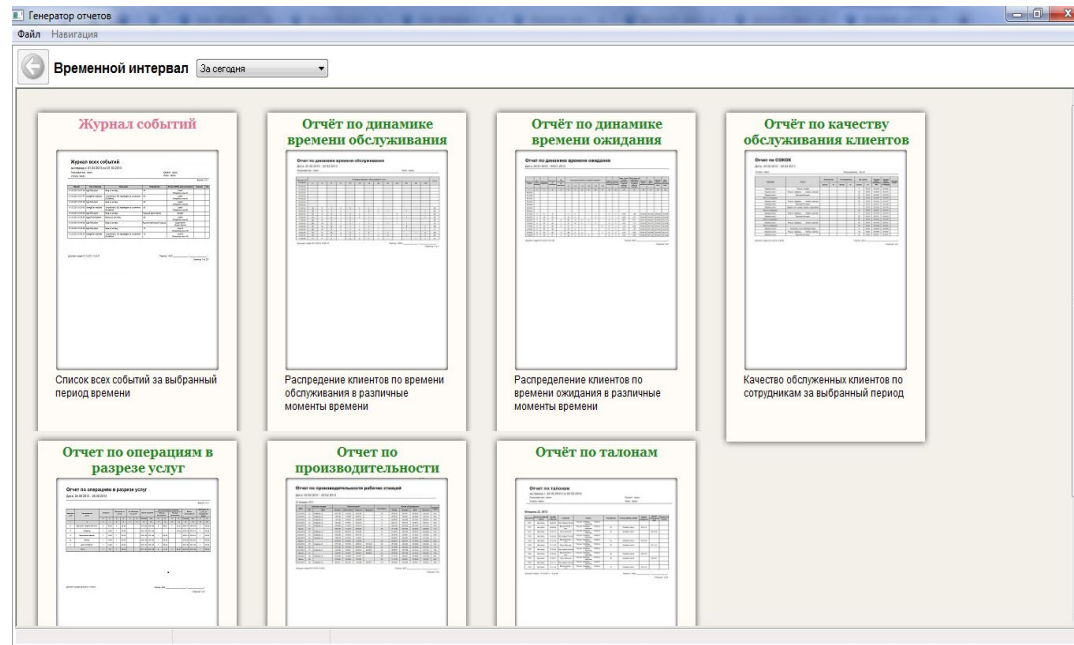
Генератор отчетов

Файл Навигация

Временной интервал За сегодня

Журнал событий

Журнал всех событий

Список всех событий за выбранный период времени

Отчёт по динамике времени обслуживания

Отчет по динамике времени обслуживания

Распредение клиентов по времени обслуживания в различные моменты времени

Отчёт по динамике времени ожидания

Отчет по динамике времени ожидания

Распределение клиентов по времени ожидания в различные моменты времени

Отчёт по качеству обслуживания клиентов

Отчет по CSMON

Качество обслуженных клиентов по сотрудникам за выбранный период

Отчет по операциям в разрезе услуг

Отчет по операциям в разрезе услуг

Отчет по производительности

Отчет по производительности рабочих станций

Отчёт по талонам

Отчет по талонам